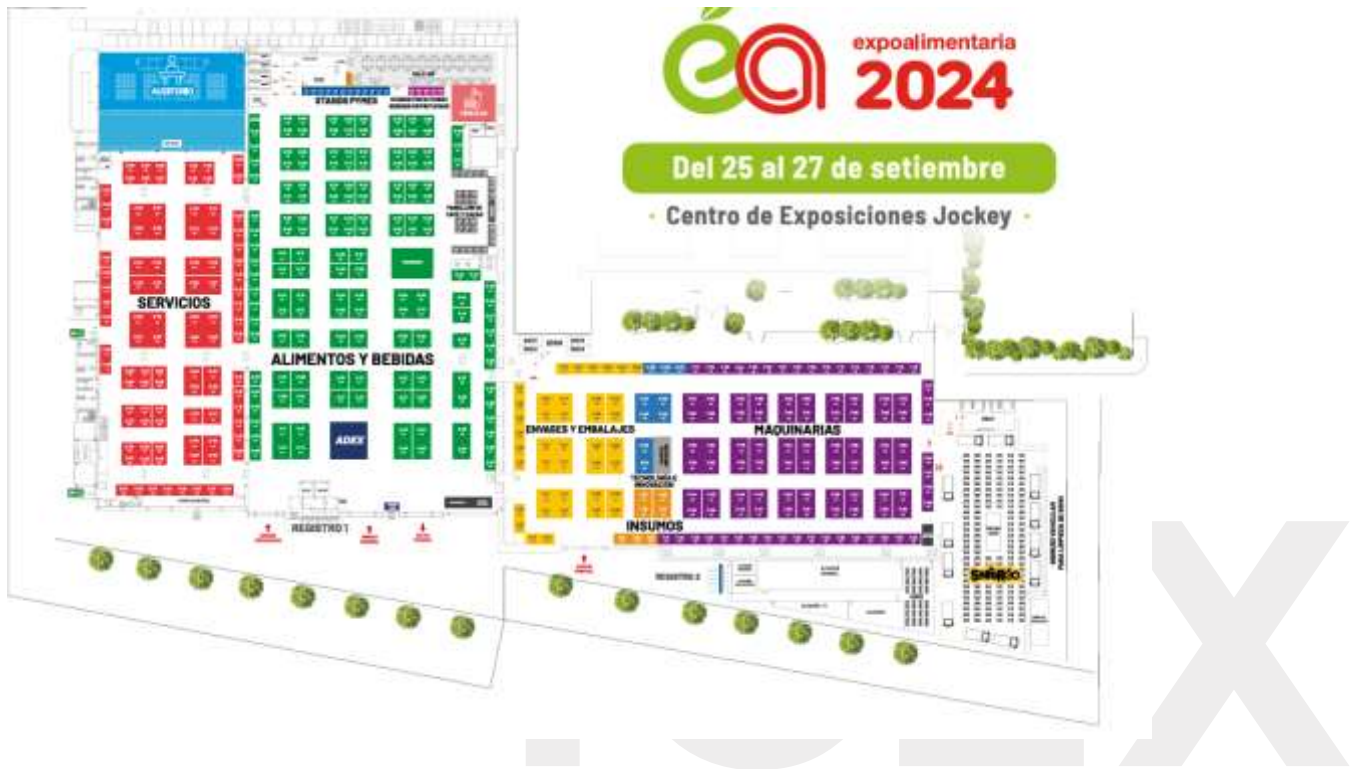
expoalimentaria
2024

Del 25 al 27 de setiembre

· Centro de Exposiciones Jockey ·

AUDITORIO

STANDS PYMES

SERVICIOS

ALIMENTOS Y BEBIDAS

ADEX

REGISTRO 1

ENVASES Y EMBALAJES

MAQUINARIAS

TECNOLOGÍA E INNOVACIÓN

INSUMOS

REGISTRO 2